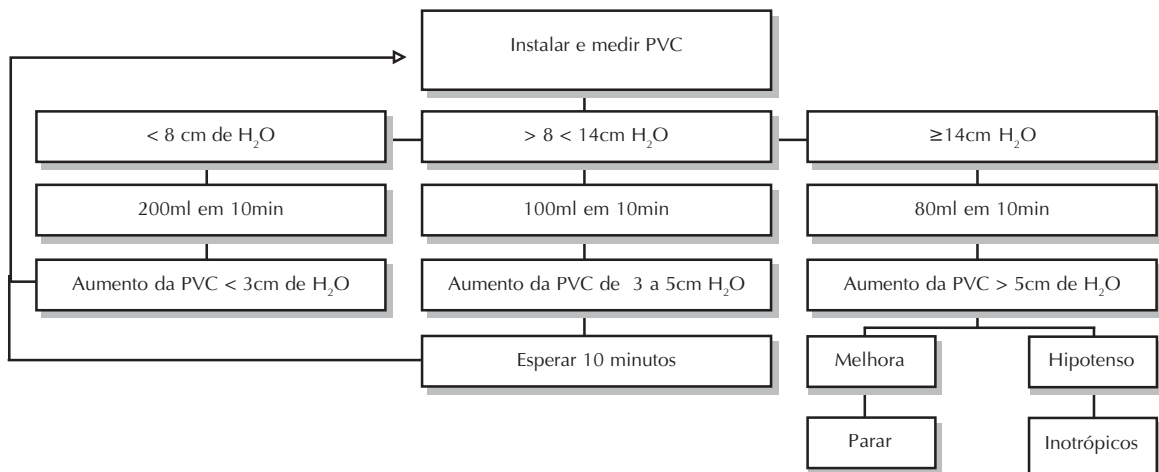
Instalar e medir PVC

< 8 cm de $H_2O$

> 8 < 14cm $H_2O$

≥14cm $H_2O$

200ml em 10min

100ml em 10min

80ml em 10min

Aumento da PVC < 3cm de $H_2O$

Aumento da PVC de 3 a 5cm $H_2O$

Aumento da PVC > 5cm de $H_2O$

Esperar 10 minutos

Melhora

Hipotenso

Parar

Inotrópicos